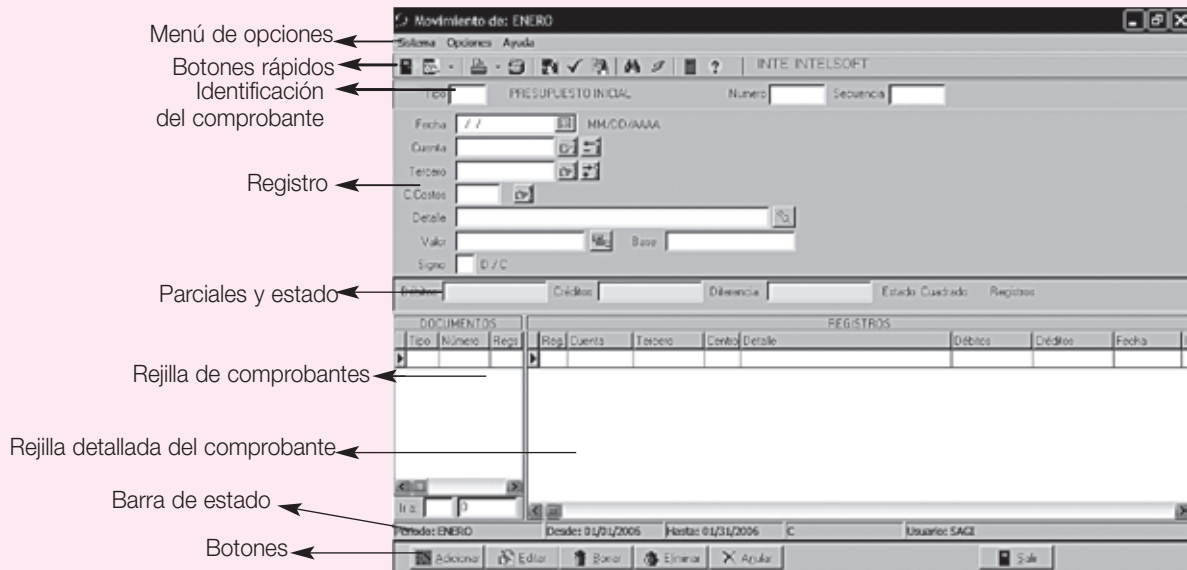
Menú de opciones
Botones rápidos
Identificación del comprobante
Registro
Parciales y estado
Rejilla de comprobantes
Rejilla detallada del comprobante
Barra de estado
Botones

Movimiento de: ENERO
Sistema Opciones Ayuda
INTE INTELSOFT
Tipo PRESUPUESTO INICIAL Numero Secuencia
Fecha / / MM/DD/AAAA
Cuenta
Tercero
C.Costos
Detalle
Valor Base
Signo D / C
Débitos Créditos Diferencia Estado Cuadrado Registros

| DOCUMENTOS | | |
|---|---|---|
| Tipo | Número | Regs |

| REGISTROS | | | | | | | |
|---|---|---|---|---|---|---|---|
| Reg | Cuenta | Tercero | Centro | Detalle | Débitos | Créditos | Fecha |

Ir a: 0
Periodo: ENERO Desde: 01/01/2006 Hasta: 01/31/2006 C Usuario: SAGI
Adicionar Editar Borrar Eliminar Anular Salir